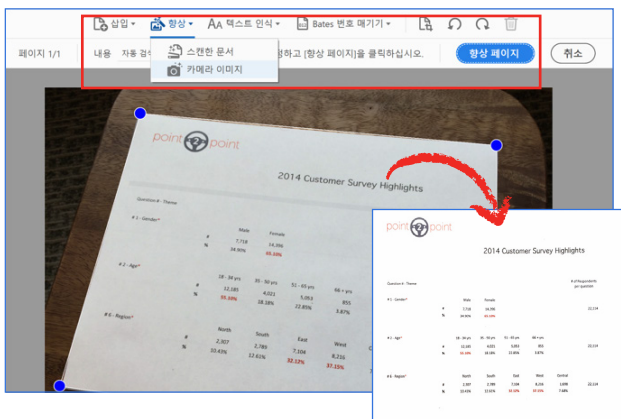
삽입 ▾ 향상 ▾ 텍스트 인식 ▾ Bates 번호 매기기 ▾

페이지 1/1 내용 자동 검 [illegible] 하고 [향상 페이지]을 클릭하십시오. 향상 페이지 취소

스캔한 문서
카메라 이미지

point point

2014 Customer Survey Highlights

Question # - Theme

# 1 - Gender*

| | Male | Female |
|---|---|---|
| # | 7,719 | 14,396 |
| % | 34.90% | 65.10% |

# 2 - Age*

| | 18 - 34 yrs | 35 - 50 yrs | 51 - 65 yrs | 66 + yrs |
|---|---|---|---|---|
| # | 12,185 | 4,021 | 5,053 | 855 |
| % | 55.10% | 18.18% | 22.85% | 3.87% |

# 3 - Region*

| | North | South | East | West |
|---|---|---|---|---|
| # | 2,307 | 2,789 | 7,104 | 8,216 |
| % | 10.43% | 12.61% | 32.12% | 37.15% |

point point

2014 Customer Survey Highlights

Question # - Theme

# of Respondents per question

# 1 - Gender*

| | Male | Female | |
|---|---|---|---|
| # | 7,719 | 14,396 | 22,114 |
| % | 34.90% | 65.10% | |

# 2 - Age*

| | 18 - 34 yrs | 35 - 50 yrs | 51 - 65 yrs | 66 + yrs | |
|---|---|---|---|---|---|
| # | 12,185 | 4,021 | 5,053 | 855 | 22,114 |
| % | 55.10% | 18.18% | 22.85% | 3.87% | |

# 3 - Region*

| | North | South | East | West | Central | |
|---|---|---|---|---|---|---|
| # | 2,307 | 2,789 | 7,104 | 8,216 | 1,698 | 22,114 |
| % | 10.43% | 12.61% | 32.12% | 37.15% | 7.68% | |